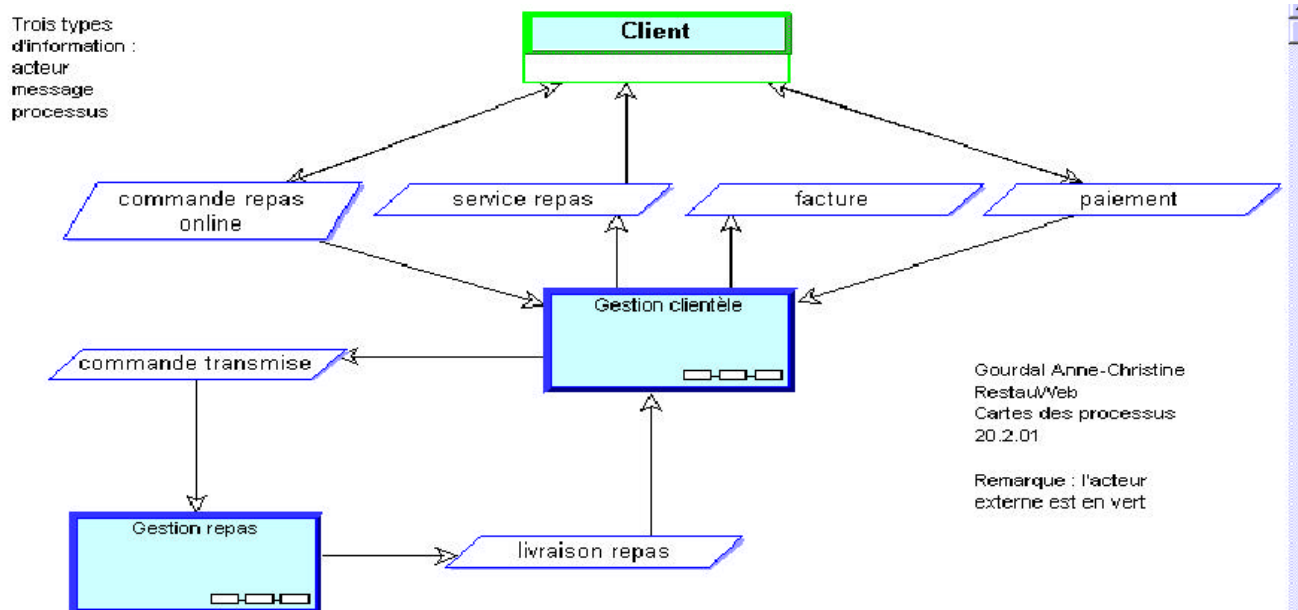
Trois types d'information :
acteur
message
processus

Client

commande repas online

service repas

facture

paiement

Gestion clientèle

commande transmise

Gourdal Anne-Christine
RestauWeb
Cartes des processus
20.2.01

Remarque : l'acteur externe est en vert

Gestion repas

livraison repas